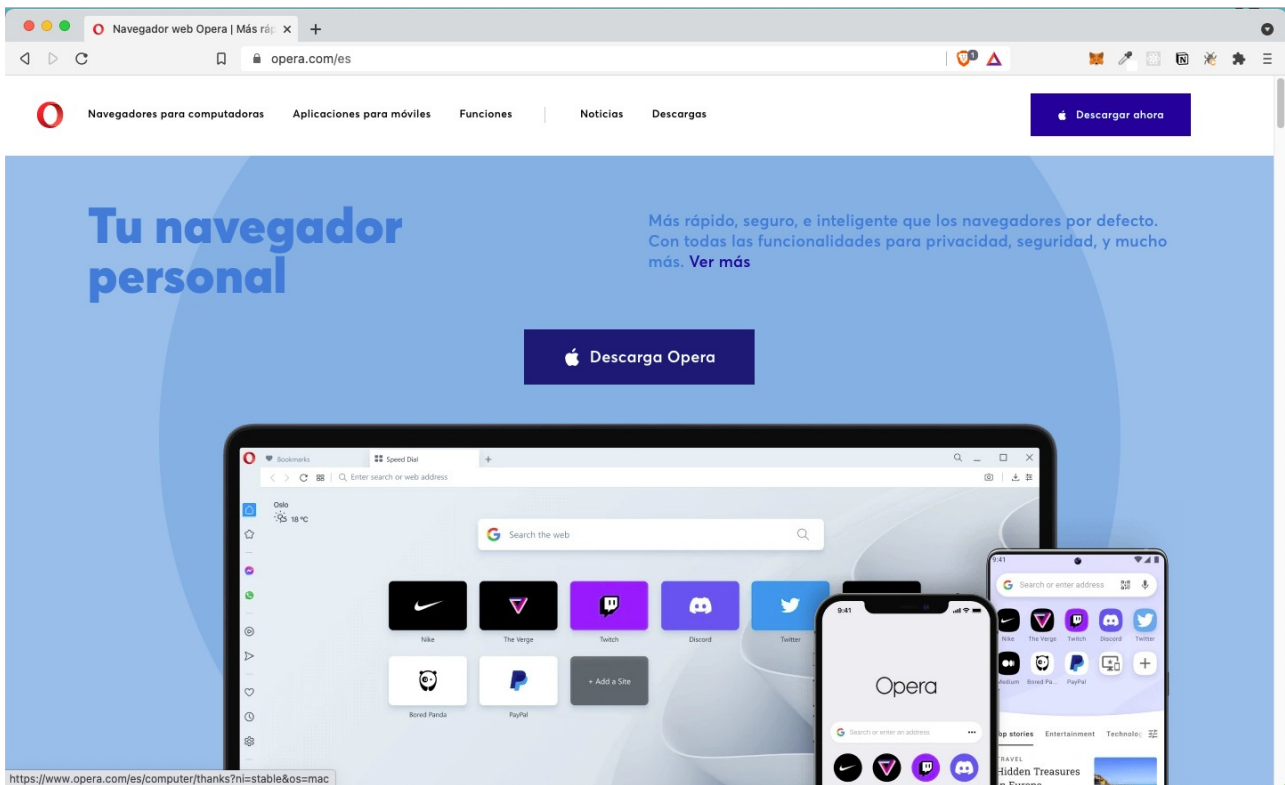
Navegador web Opera | Más ráp ×
+
opera.com/es

Navegadores para computadoras Aplicaciones para móviles Funciones Noticias Descargas
Descargar ahora

Tu navegador personal

Más rápido, seguro, e inteligente que los navegadores por defecto. Con todas las funcionalidades para privacidad, seguridad, y mucho más. Ver más

Descarga Opera

Bookmarks
Speed Dial
Enter search or web address
Oslo
18 °C
Search the web
Nike
The Verge
Twitch
Discord
Twitter
Bored Panda
PayPal
+ Add a Site

9:41
Opera
Search or enter an address

9:41
Search or enter address
Nike The Verge Twitch Discord Twitter
Medium Bored Pa... PayPal
op stories Entertainment Technolo
TRAVEL
Hidden Treasures
n Europe

https://www.opera.com/es/computer/thanks?ni=stable&os=mac